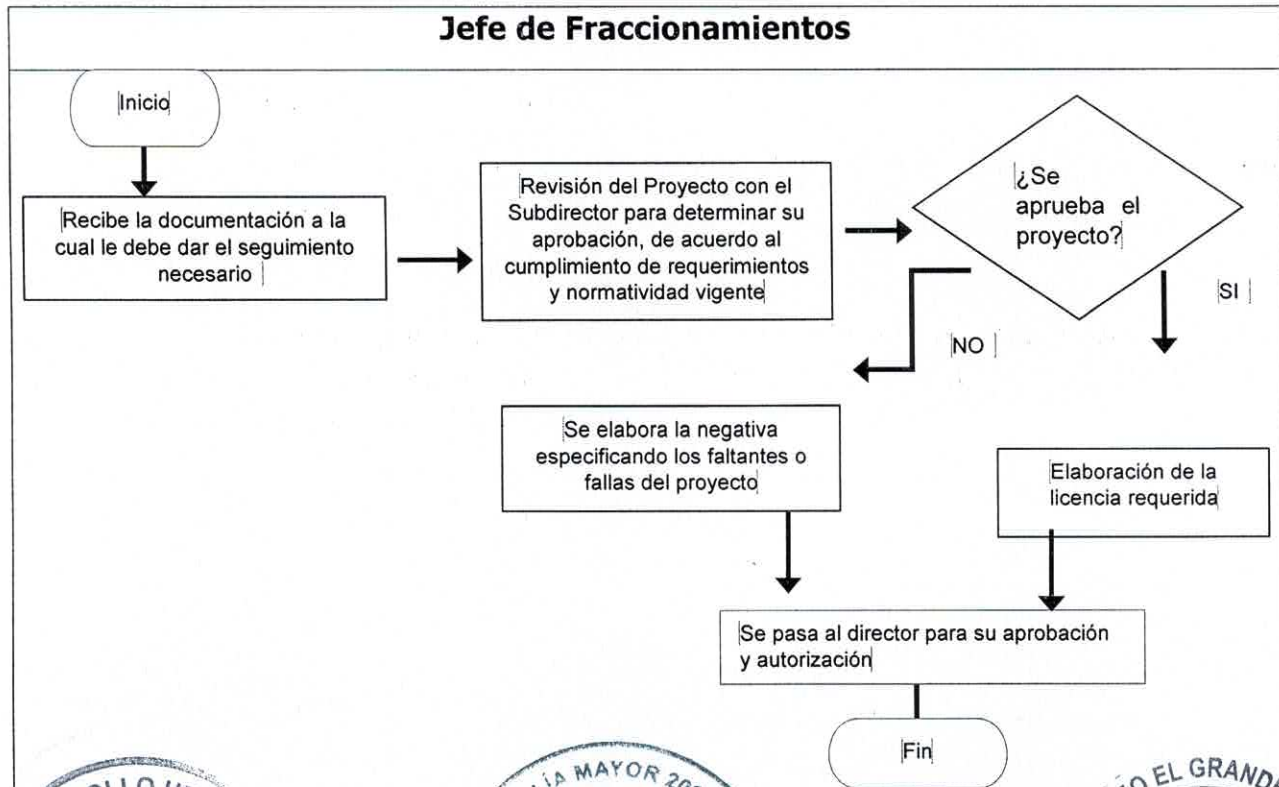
Jefe de Fraccionamientos

Inicio

Recibe la documentación a la cual le debe dar el seguimiento necesario

Revisión del Proyecto con el Subdirector para determinar su aprobación, de acuerdo al cumplimiento de requerimientos y normatividad vigente

¿Se aprueba el proyecto?

SI

NO

Se elabora la negativa especificando los faltantes o fallas del proyecto

Elaboración de la licencia requerida

Se pasa al director para su aprobación y autorización

Fin

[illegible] MAYOR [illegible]

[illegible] EL GRAND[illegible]